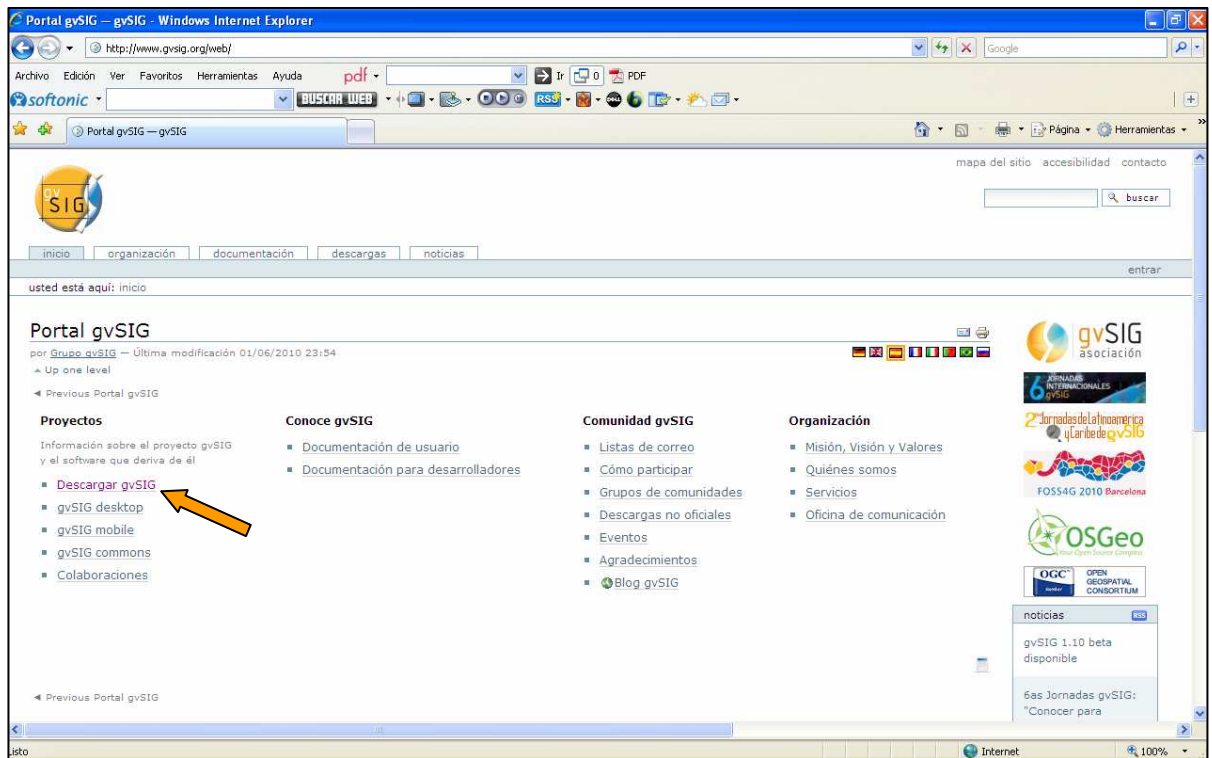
Portal gvSIG — gvSIG - Windows Internet Explorer

http://www.gvsig.org/web/

Google

Archivo Edición Ver Favoritos Herramientas Ayuda pdf Ir 0 PDF

softonic BUSCAR WEB RSS

Portal gvSIG — gvSIG

Página Herramientas

mapa del sitio accesibilidad contacto

gv SIG

buscar

inicio organización documentación descargas noticias

entrar

usted está aquí: inicio

Portal gvSIG

por Grupo gvSIG — Última modificación 01/06/2010 23:54

Up one level

Previous Portal gvSIG

Proyectos

Información sobre el proyecto gvSIG y el software que deriva de él

- Descargar gvSIG
- gvSIG desktop
- gvSIG mobile
- gvSIG commons
- Colaboraciones

Conoce gvSIG

- Documentación de usuario
- Documentación para desarrolladores

Comunidad gvSIG

- Listas de correo
- Cómo participar
- Grupos de comunidades
- Descargas no oficiales
- Eventos
- Agradecimientos
- Blog gvSIG

Organización

- Misión, Visión y Valores
- Quiénes somos
- Servicios
- Oficina de comunicación

gvSIG asociación

6 JORNADAS INTERNACIONALES gvSIG

2as Jornadas de Latinoamérica y Caribe de gvSIG

FOSS4G 2010 Barcelona

OSGeo Your Open Source Compass

OGC OPEN GEOSPATIAL CONSORTIUM

noticias RSS

gvSIG 1.10 beta disponible

6as Jornadas gvSIG: "Conocer para

Previous Portal gvSIG

Listo

Internet

100%